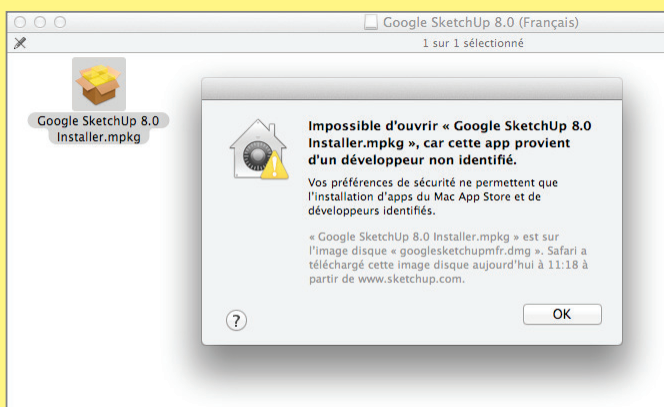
Google SketchUp 8.0 (Français)

1 sur 1 sélectionné

Google SketchUp 8.0 Installer.mpkg

Impossible d'ouvrir « Google SketchUp 8.0 Installer.mpkg », car cette app provient d'un développeur non identifié.

Vos préférences de sécurité ne permettent que l'installation d'apps du Mac App Store et de développeurs identifiés.

« Google SketchUp 8.0 Installer.mpkg » est sur l'image disque « googlesketchupmfr.dmg ». Safari a téléchargé cette image disque aujourd'hui à 11:18 à partir de www.sketchup.com.

?

OK